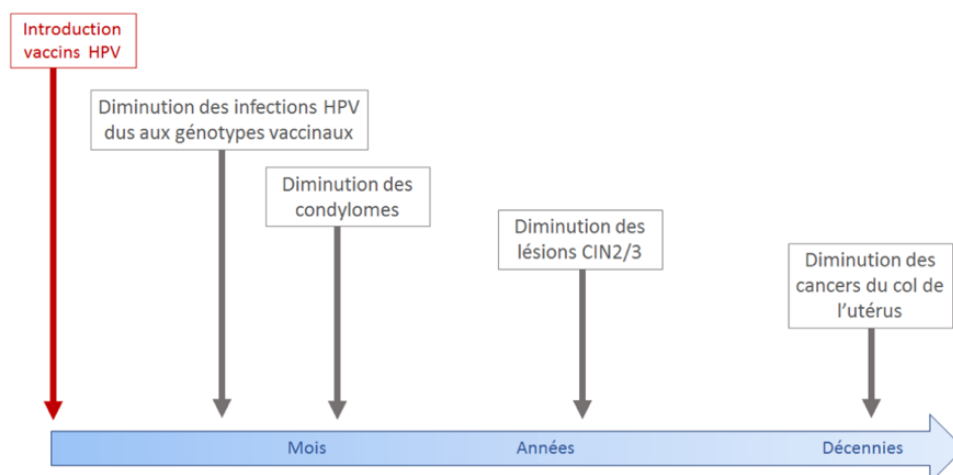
Introduction vaccins HPV

Diminution des infections HPV dus aux génotypes vaccinaux

Diminution des condylomes

Diminution des lésions CIN2/3

Diminution des cancers du col de l'utérus

Mois

Années

Décennies